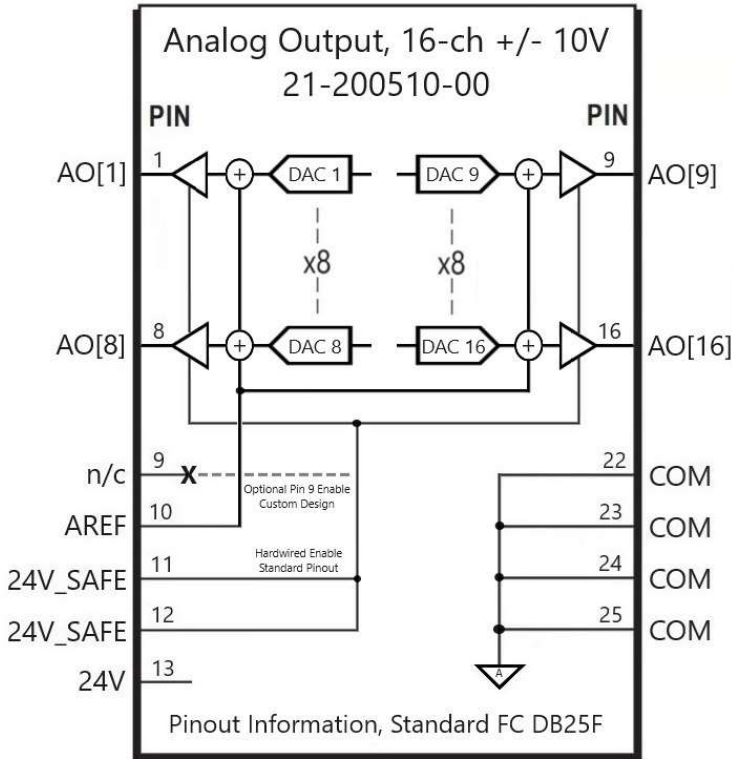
Analog Output, 16-ch +/- 10V
21-200510-00

PIN

PIN

AO[1] 1

DAC 1

DAC 9

9 AO[9]

x8

x8

AO[8] 8

DAC 8

DAC 16

16 AO[16]

n/c 9 X

Optional Pin 9 Enable Custom Design

AREF 10

Hardwired Enable Standard Pinout

24V_SAFE 11

24V_SAFE 12

24V 13

22 COM

23 COM

24 COM

25 COM

A

Pinout Information, Standard FC DB25F